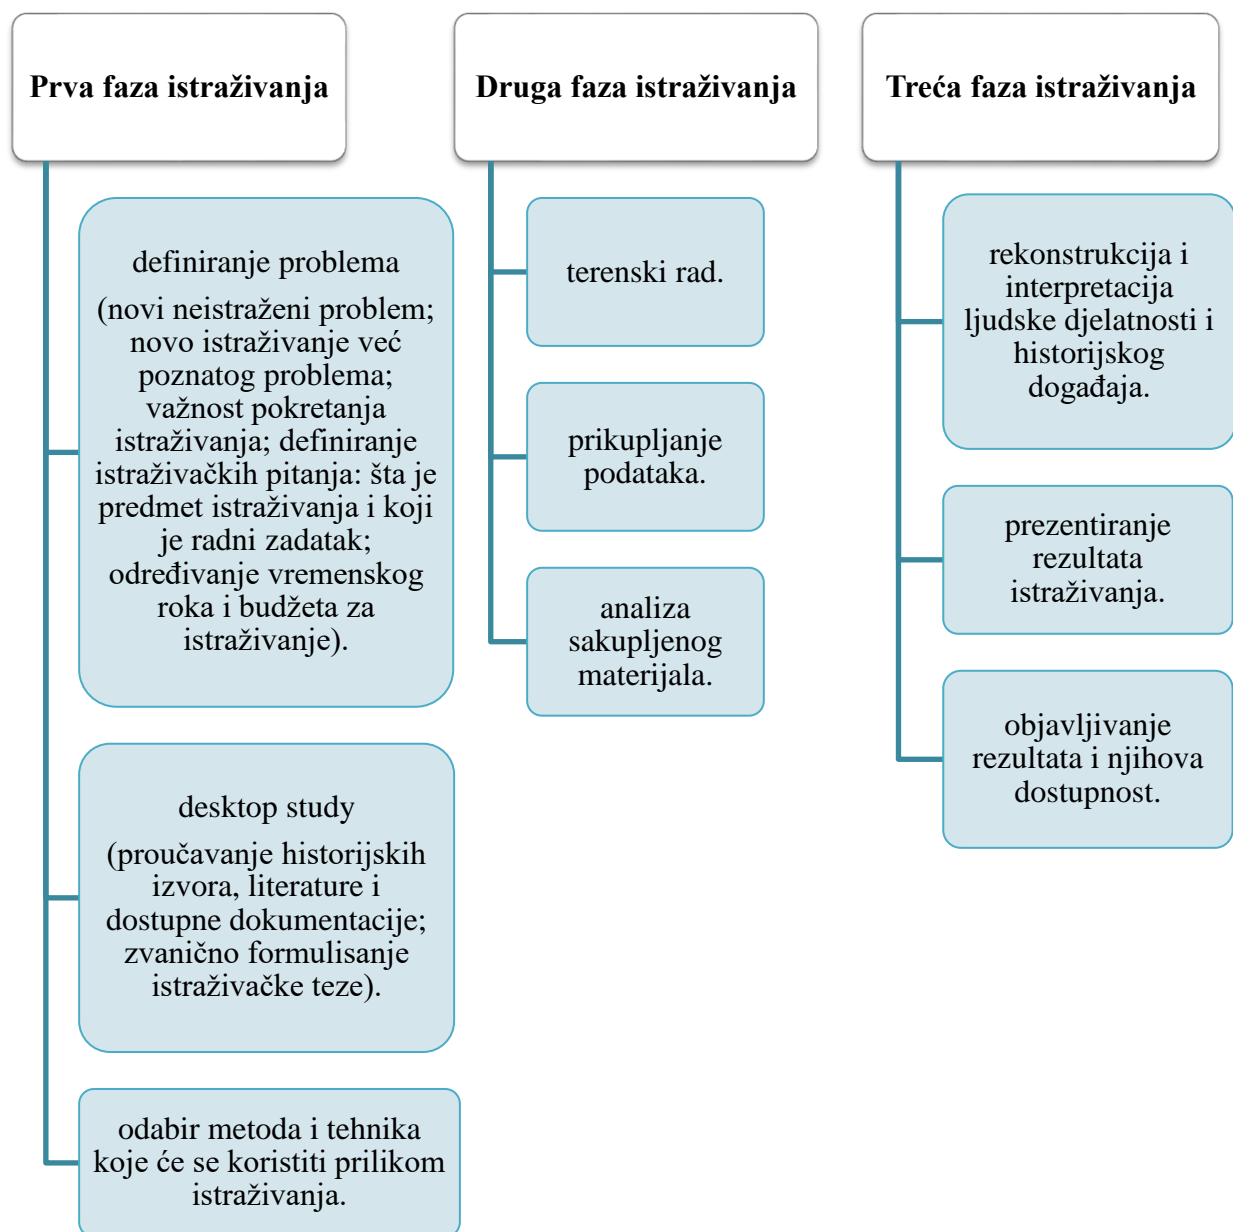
Prva faza istraživanja

definiranje problema

(novi neistraženi problem; novo istraživanje već poznatog problema; važnost pokretanja istraživanja; definiranje istraživačkih pitanja: šta je predmet istraživanja i koji je radni zadatak; određivanje vremenskog roka i budžeta za istraživanje).

desktop study

(proučavanje historijskih izvora, literature i dostupne dokumentacije; zvanično formulisanje istraživačke teze).

odabir metoda i tehnika koje će se koristiti prilikom istraživanja.

Druga faza istraživanja

terenski rad.

prikupljanje podataka.

analiza sakupljenog materijala.

Treća faza istraživanja

rekonstrukcija i interpretacija ljudske djelatnosti i historijskog događaja.

prezentiranje rezultata istraživanja.

objavljivanje rezultata i njihova dostupnost.